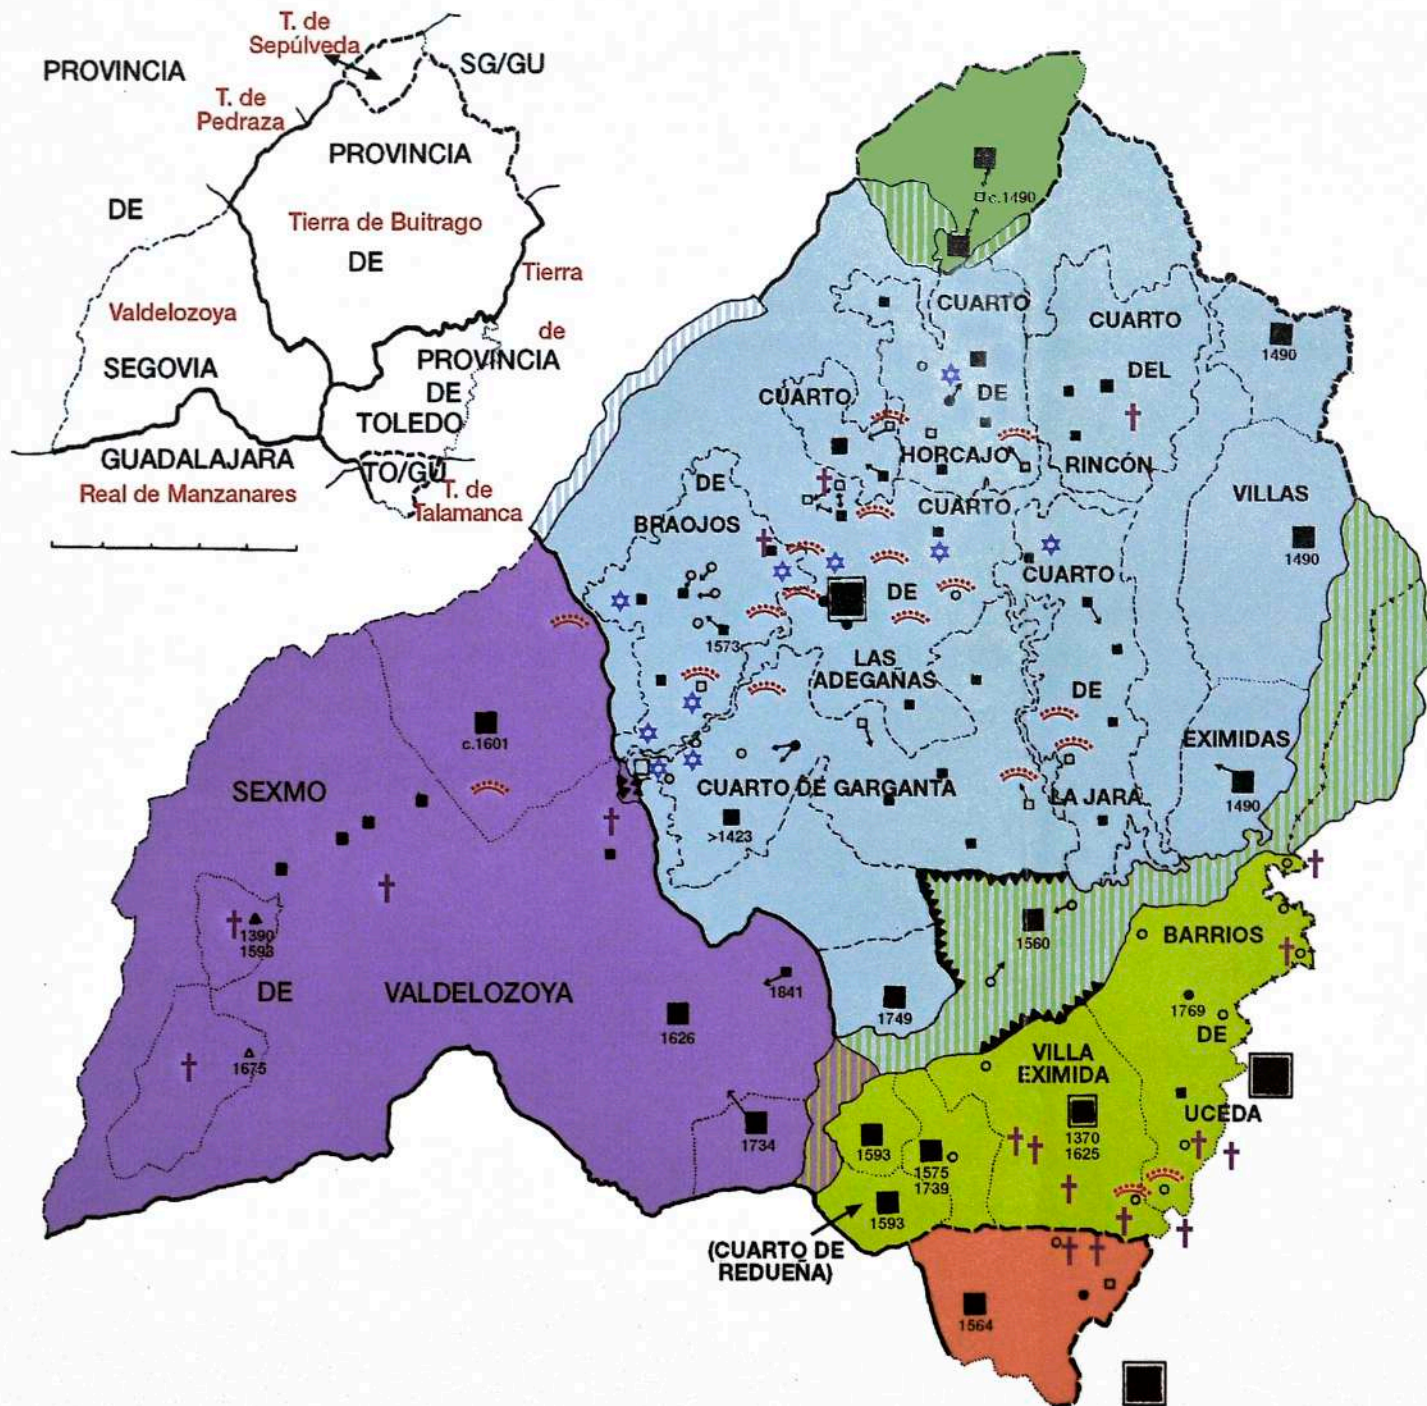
T. de Sepúlveda
SG/GU
PROVINCIA
T. de Pedraza
PROVINCIA
Tierra de Buitrago
DE
DE
Tierra
Valdelozoya
de
SEGOVIA
PROVINCIA
DE
TOLEDO
GUADALAJARA
TO/GU
Real de Manzanares
T. de Talamanca

c.1490
CUARTO
CUARTO
1490
DE
DEL
CUARTO
HORCAJO
RINCÓN
DE
CUARTO
VILLAS
BRAOJOS
1490
CUARTO
DE
1573
LAS
ADEGAÑAS
DE
c.1601
EXIMIDAS
SEXMO
CUARTO DE GARGANTA
LA JARA
1490
>1423
1390
1598
BARRIOS
1560
DE
VALDELOZOYA
1841
1769
DE
1749
1626
VILLA
EXIMIDA
1675
UCEDA
1734
1370
1625
1593
1575
1739
1593
(CUARTO DE REDUEÑA)
1564